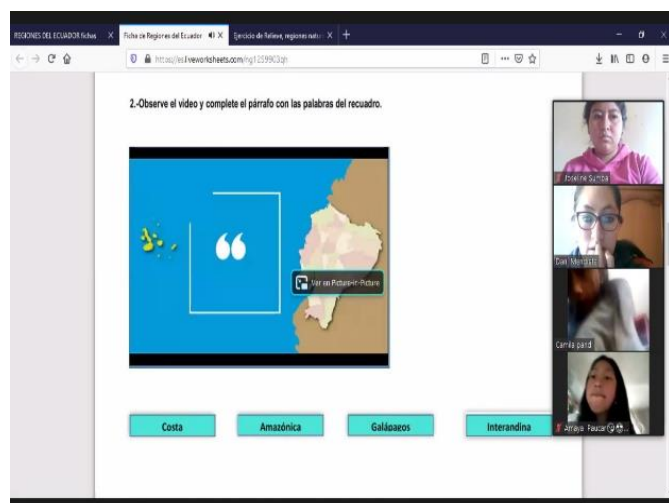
REGIONES DEL ECUADOR fichas × Ficha de Regiones del Ecuador × Ejercicio de Relieve, regiones natu × +

https://es.liveworksheets.com/ng1259903qh

2.-Observe el video y complete el párrafo con las palabras del recuadro.

“

Ver en Picture-in-Picture

Costa

Amazónica

Galápagos

Interandina

Joseline Sumba

Dani Mendieta

Camila pardo

Anahy Paucar